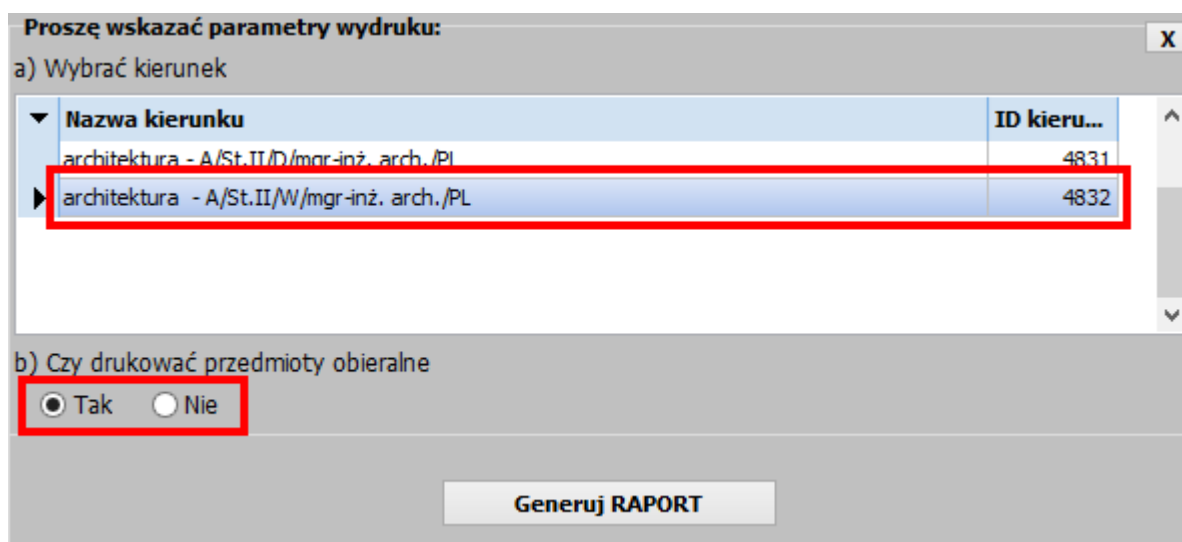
Proszę wskazać parametry wydruku:

X

a) Wybrać kierunek

| Nazwa kierunku | ID kieru... |
|---|---|
| architektura - A/St.II/D/mgr-inż. arch./PL | 4831 |
| architektura - A/St.II/W/mgr-inż. arch./PL | 4832 |

b) Czy drukować przedmioty obieralne

Tak Nie

Generuj RAPORT